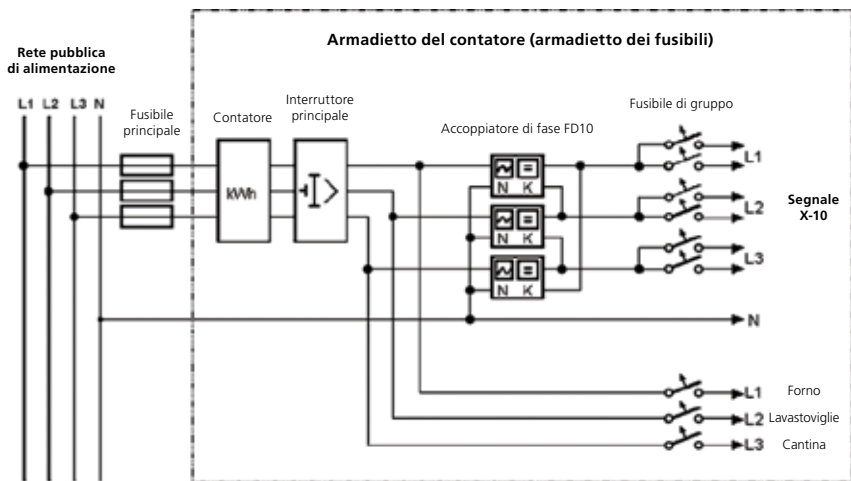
Rete pubblica di alimentazione

Armadietto del contatore (armadietto dei fusibili)

L1 L2 L3 N

Fusibile principale

Contatore

kWh

Interruttore principale

Accoppiatore di fase FD10

N K

N K

N K

Fusibile di gruppo

L1

L2

L3

Segnale X-10

N

L1 Forno

L2 Lavastoviglie

L3 Cantina